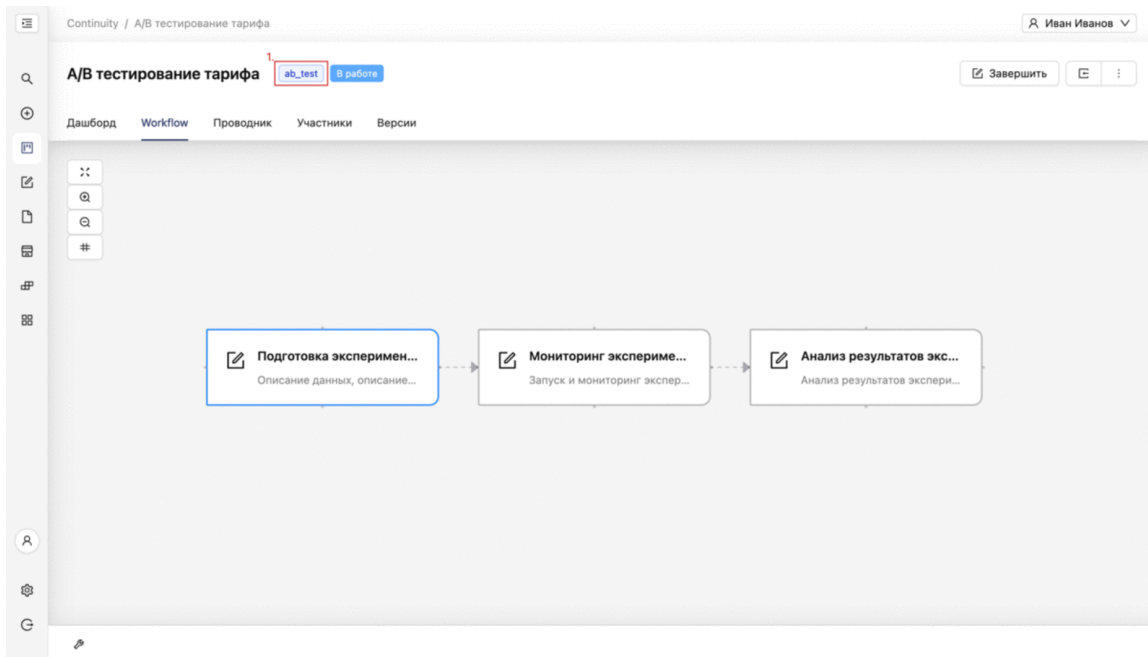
Continuity / A/B тестирование тарифа

Иван Иванов

A/B тестирование тарифа

1.

ab_test

В работе

Завершить

Дашборд Workflow Проводник Участники Версии

#

Подготовка эксперимен...
Описание данных, описание...

Мониторинг экспериме...
Запуск и мониторинг экспер...

Анализ результатов экс...
Анализ результатов экспери...